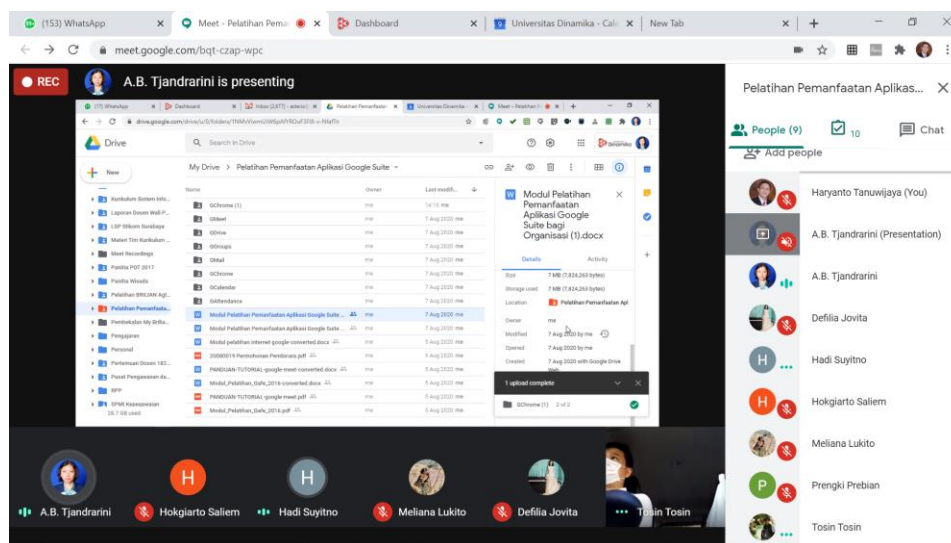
(153) WhatsApp | Meet - Pelatihan Pemar | Dashboard | Universitas Dinamika - Cale | New Tab

meet.google.com/bqt-czap-wpc

REC A.B. Tjandrarini is presenting

(17) WhatsApp | Dashboard | Inbox (2377) | Pelatihan Pemanfaatan | Universitas Dinamika | Meet - Pelatihan

drive.google.com/drive/u/0/folders/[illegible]

Drive

Search in Drive

New

Kurikulum Sistem Info...
Laporan Dosen Wali P...
LSP Stikom Surabaya
Materi Tim Kurikulum ...
Meet Recordings
Panitia PDT 2017
Panitia Wisuda
Pelatihan BRILIAN Agl...
Pelatihan Pemanfaata...
Pembekalan My Brilia...
Pengajaran
Personal
Pertemuan Dosen 183...
Pusat Pengawasan ds...
RPP
SPMI Kepegawaian
28.7 GB used

My Drive > Pelatihan Pemanfaatan Aplikasi Google Suite

| Name | Owner | Last modifi... |
|---|---|---|
| GChrome (1) | me | 14:15 me |
| Gblast | me | 7 Aug 2020 me |
| GDrive | me | 7 Aug 2020 me |
| GGroups | me | 7 Aug 2020 me |
| GMail | me | 7 Aug 2020 me |
| GChrome | me | 7 Aug 2020 me |
| GCalendar | me | 7 Aug 2020 me |
| GAttendance | me | 7 Aug 2020 me |
| Modul Pelatihan Pemanfaatan Aplikasi Google Suite ... | me | 7 Aug 2020 me |
| Modul Pelatihan Pemanfaatan Aplikasi Google Suite ... | me | 7 Aug 2020 me |
| Modul pelatihan internet-google-converted.docx | me | 5 Aug 2020 me |
| 20080019 Permohonan Pembinaan.pdf | me | 5 Aug 2020 me |
| PANDUAN-TUTORIAL-google-meet-converted.docx | me | 5 Aug 2020 me |
| Modul_Pelatihan_Gafe_2016-converted.docx | me | 5 Aug 2020 me |
| PANDUAN-TUTORIAL-google-meet.pdf | me | 5 Aug 2020 me |
| Modul_Pelatihan_Gafe_2016.pdf | me | 5 Aug 2020 me |

Modul Pelatihan Pemanfaatan Aplikasi Google Suite bagi Organisasi (1).docx

Details | Activity

Size 7 MB (7,824,263 bytes)
Storage used 7 MB (7,824,263 bytes)
Location Pelatihan Pemanfaatan Apl
Owner me
Modified 7 Aug 2020 by me
Opened 7 Aug 2020 by me
Created 7 Aug 2020 with Google Drive Web

1 upload complete
GChrome (1) 2 of 2

A.B. Tjandrarini | Hokgiarto Saliem | Hadi Suyitno | Meliana Lukito | Defilia Jovita | Tosin Tosin

Pelatihan Pemanfaatan Aplikas...

People (9) | 10 | Chat

Add people

Haryanto Tanuwijaya (You)
A.B. Tjandrarini (Presentation)
A.B. Tjandrarini
Defilia Jovita
Hadi Suyitno
Hokgiarto Saliem
Meliana Lukito
Prengki Prebian
Tosin Tosin